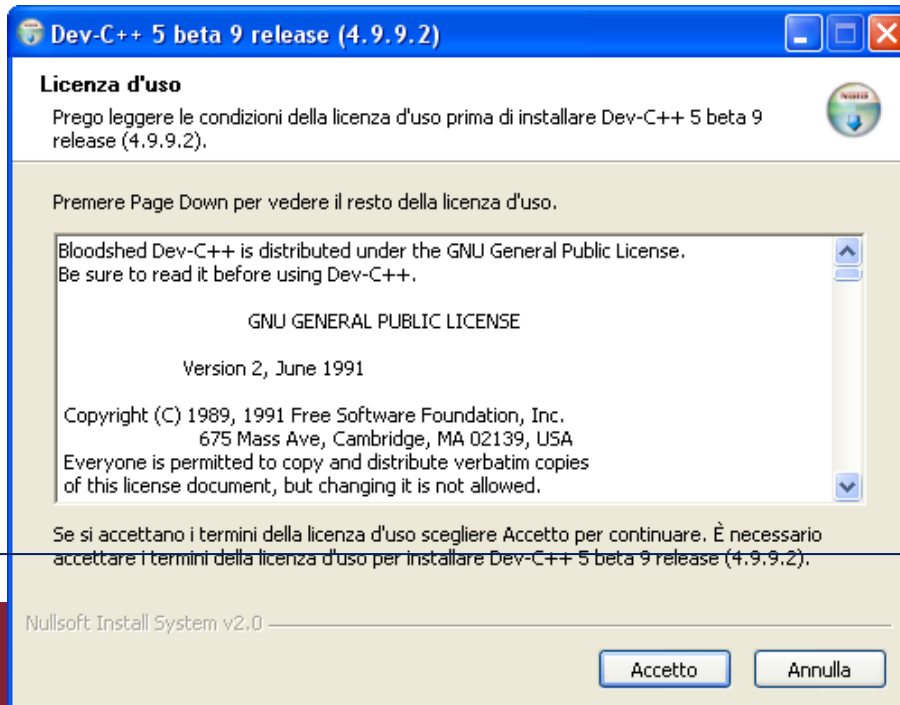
Dev-C++ 5 beta 9 release (4.9.9.2)

Licenza d'uso

Prego leggere le condizioni della licenza d'uso prima di installare Dev-C++ 5 beta 9 release (4.9.9.2).

Premere Page Down per vedere il resto della licenza d'uso.

Bloodshed Dev-C++ is distributed under the GNU General Public License.
Be sure to read it before using Dev-C++.

GNU GENERAL PUBLIC LICENSE

Version 2, June 1991

Copyright (C) 1989, 1991 Free Software Foundation, Inc.
675 Mass Ave, Cambridge, MA 02139, USA
Everyone is permitted to copy and distribute verbatim copies
of this license document, but changing it is not allowed.

Se si accettano i termini della licenza d'uso scegliere Accetto per continuare. È necessario accettare i termini della licenza d'uso per installare Dev-C++ 5 beta 9 release (4.9.9.2).

Nullsoft Install System v2.0

Accetto

Annulla